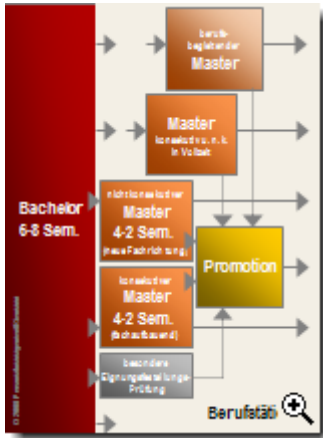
Bachelor 6-8 Sem.

berufs-begleitender Master

Master konsekutiv u. n. k. in Vollzeit

nicht konsekutiver Master 4-2 Sem. (neue Fachrichtung)

konsekutiver Master 4-2 Sem. (aufbauend)

besondere Eignungsfeststellungs-Prüfung

Promotion

Berufstäti

© 2008 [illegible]